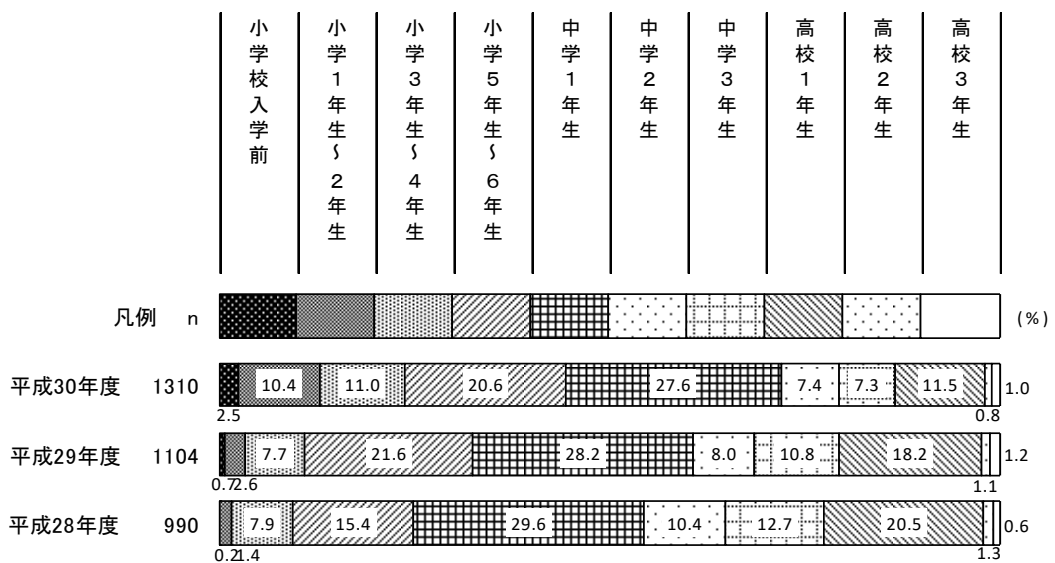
| 小学校入学前 | 小学1年生～2年生 | 小学3年生～4年生 | 小学5年生～6年生 | 中学1年生 | 中学2年生 | 中学3年生 | 高校1年生 | 高校2年生 | 高校3年生 |
|---|---|---|---|---|---|---|---|---|---|

凡例 n (%)

平成30年度 1310 2.5 10.4 11.0 20.6 27.6 7.4 7.3 11.5 0.8 1.0

平成29年度 1104 0.7 2.6 7.7 21.6 28.2 8.0 10.8 18.2 1.1 1.2

平成28年度 990 0.2 1.4 7.9 15.4 29.6 10.4 12.7 20.5 1.3 0.6